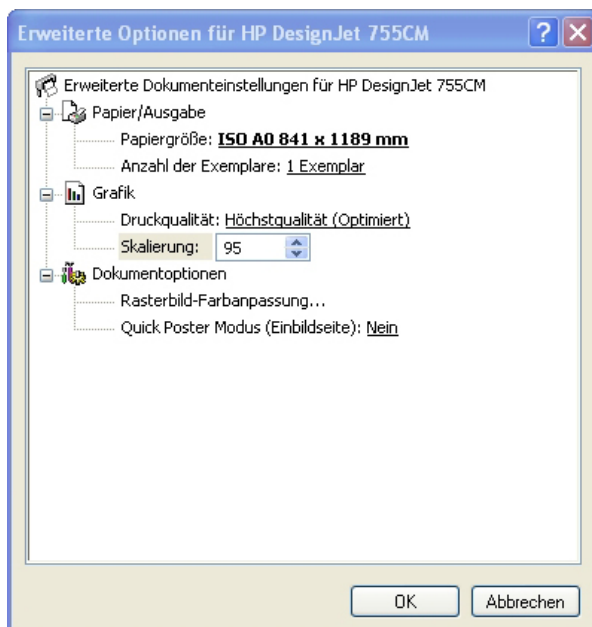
Erweiterte Optionen für HP DesignJet 755CM

Erweiterte Dokumenteinstellungen für HP DesignJet 755CM
Papier/Ausgabe
Papiergröße: ISO A0 841 x 1189 mm
Anzahl der Exemplare: 1 Exemplar
Grafik
Druckqualität: Höchstqualität (Optimiert)
Skalierung: 95
Dokumentoptionen
Rasterbild-Farbanpassung...
Quick Poster Modus (Einbildseite): Nein

OK
Abbrechen